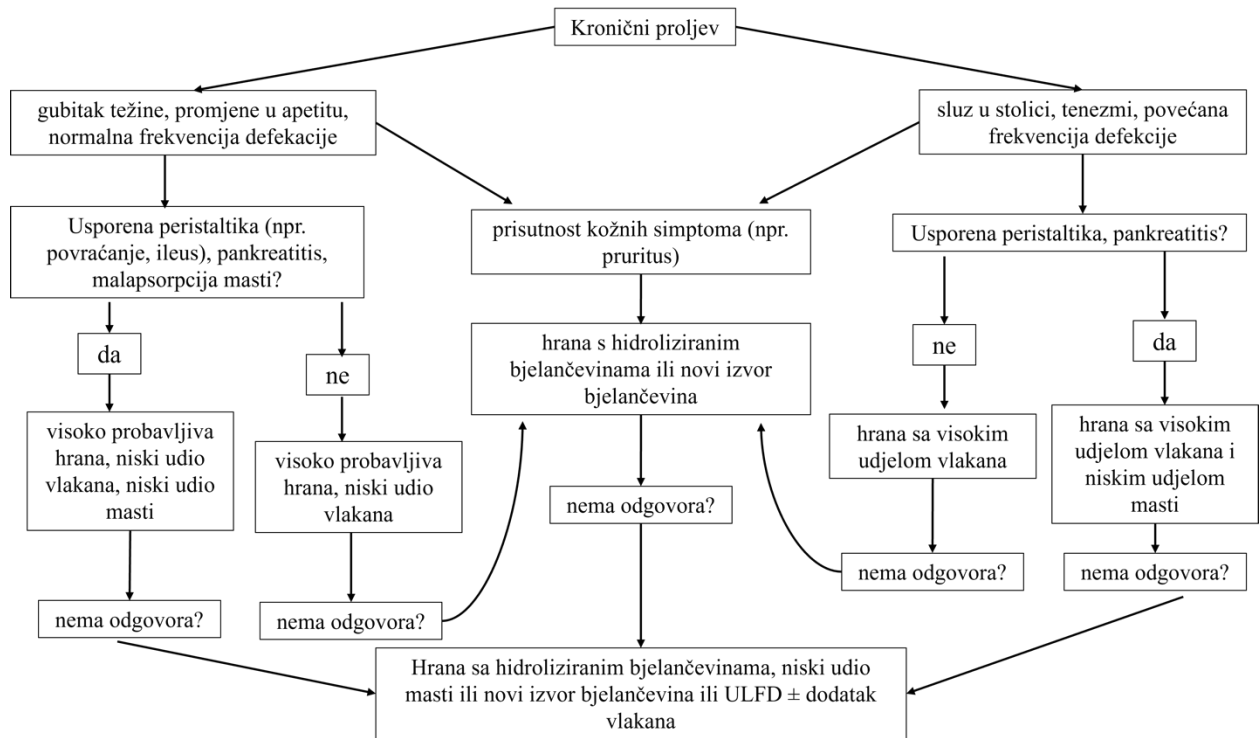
Kronični proljev

gubitak težine, promjene u apetitu, normalna frekvencija defekacije

sluz u stolici, tenezmi, povećana frekvencija defekcije

Usporena peristaltika (npr. povraćanje, ileus), pankreatitis, malapsorpcija masti?

prisutnost kožnih simptoma (npr. pruritus)

Usporena peristaltika, pankreatitis?

da

ne

hrana s hidroliziranim bjelančevinama ili novi izvor bjelančevina

ne

da

visoko probavljiva hrana, niski udio vlakana, niski udio masti

visoko probavljiva hrana, niski udio vlakana

hrana sa visokim udjelom vlakana

hrana sa visokim udjelom vlakana i niskim udjelom masti

nema odgovora?

nema odgovora?

nema odgovora?

nema odgovora?

nema odgovora?

Hrana sa hidroliziranim bjelančevinama, niski udio masti ili novi izvor bjelančevina ili ULFD $\pm$ dodatak vlakana